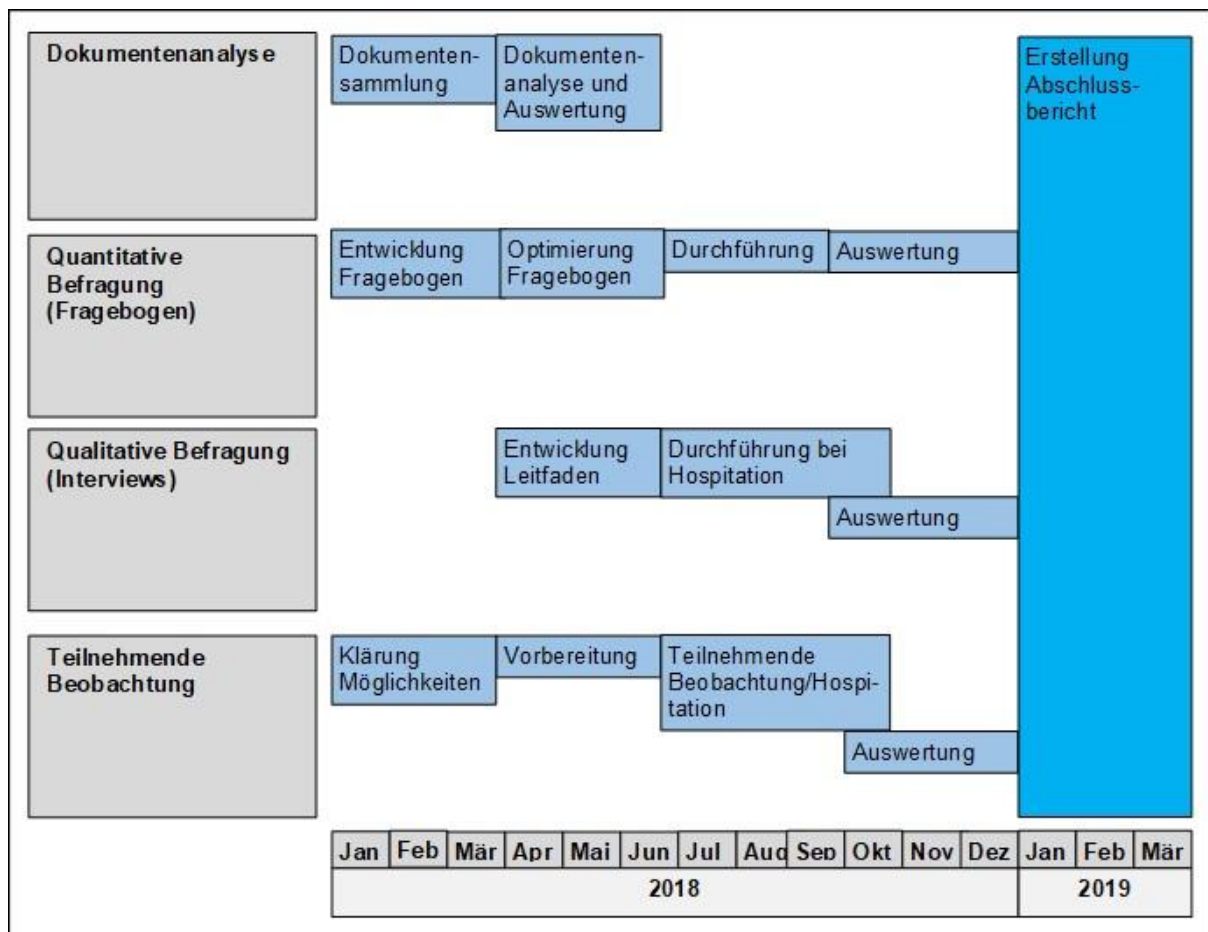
Dokumentenanalyse

Dokumentensammlung

Dokumentenanalyse und Auswertung

Erstellung Abschlussbericht

Quantitative Befragung (Fragebogen)

Entwicklung Fragebogen

Optimierung Fragebogen

Durchführung

Auswertung

Qualitative Befragung (Interviews)

Entwicklung Leitfaden

Durchführung bei Hospitation

Auswertung

Teilnehmende Beobachtung

Klärung Möglichkeiten

Vorbereitung

Teilnehmende Beobachtung/Hospitation

Auswertung

| Jan | Feb | Mär | Apr | Mai | Jun | Jul | Aug | Sep | Okt | Nov | Dez | Jan | Feb | Mär |
|---|---|---|---|---|---|---|---|---|---|---|---|---|---|---|
| 2018 | | | | | | | | | | | | 2019 | | |